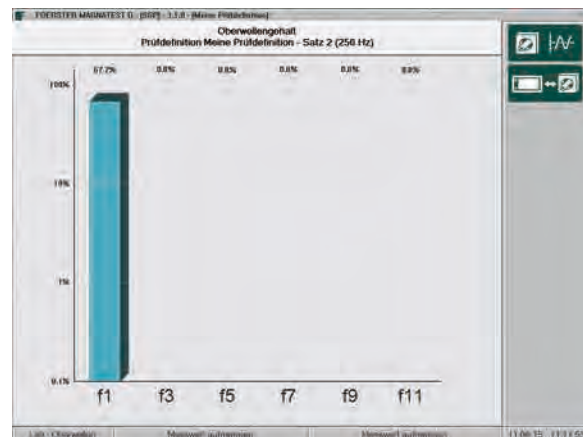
FOERSTER MAGNATEST D - [SSP] - 1.1.0 - [Meine Prüfdefinition]

Oberwellengehalt
Prüfdefinition Meine Prüfdefinition - Satz 2 (256 Hz)

97.2% 0.0% 0.0% 0.0% 0.0% 0.0%

100%

10%

1%

0.1%

f1 f3 f5 f7 f9 f11

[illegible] Messwert aufnehmen Messwert aufnehmen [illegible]